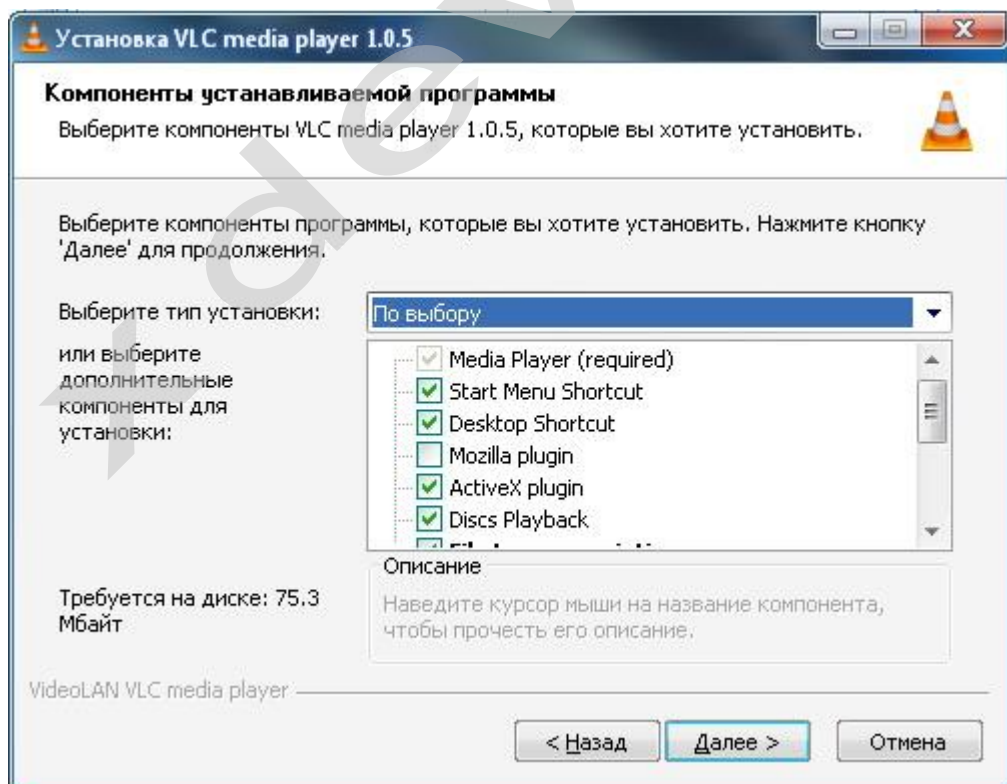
Установка VLC media player 1.0.5

Компоненты устанавливаемой программы
Выберите компоненты VLC media player 1.0.5, которые вы хотите установить.

Выберите компоненты программы, которые вы хотите установить. Нажмите кнопку 'Далее' для продолжения.

Выберите тип установки: По выбору

или выберите дополнительные компоненты для установки:

Media Player (required)
Start Menu Shortcut
Desktop Shortcut
Mozilla plugin
ActiveX plugin
Discs Playback
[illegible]

Описание
Наведите курсор мыши на название компонента, чтобы прочесть его описание.

Требуется на диске: 75.3 Мбайт

VideoLAN VLC media player

< Назад   Далее >   Отмена